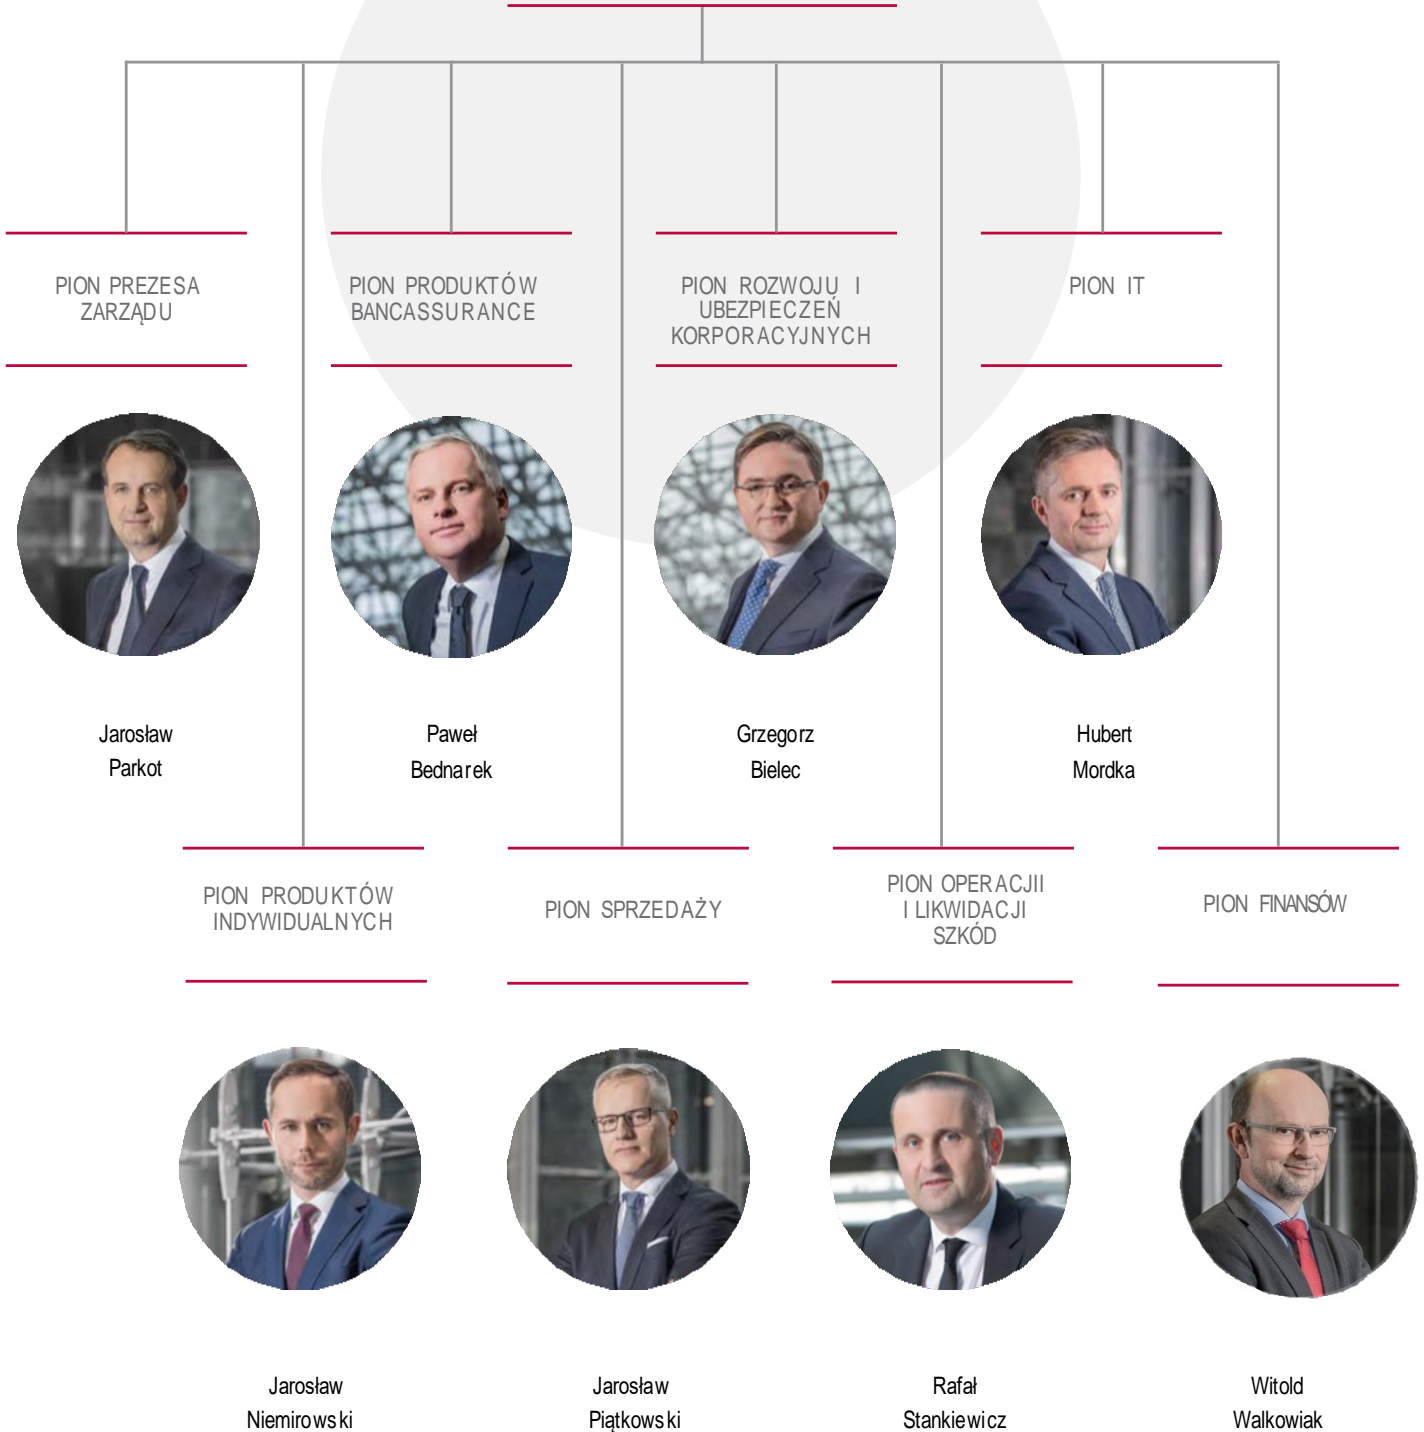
PION PREZESA ZARZĄDU

Jarosław Parkot

PION PRODUKTÓW BANCASSURANCE

Paweł Bednarek

PION ROZWOJU I UBEZPIECZEŃ KORPORACYJNYCH

Grzegorz Bielec

PION IT

Hubert Mordka

PION PRODUKTÓW INDYWIDUALNYCH

Jarosław Niemirowski

PION SPRZEDAŻY

Jarosław Piątkowski

PION OPERACJII I LIKWIDACJI SZKÓD

Rafał Stankiewicz

PION FINANSÓW

Witold Walkowiak